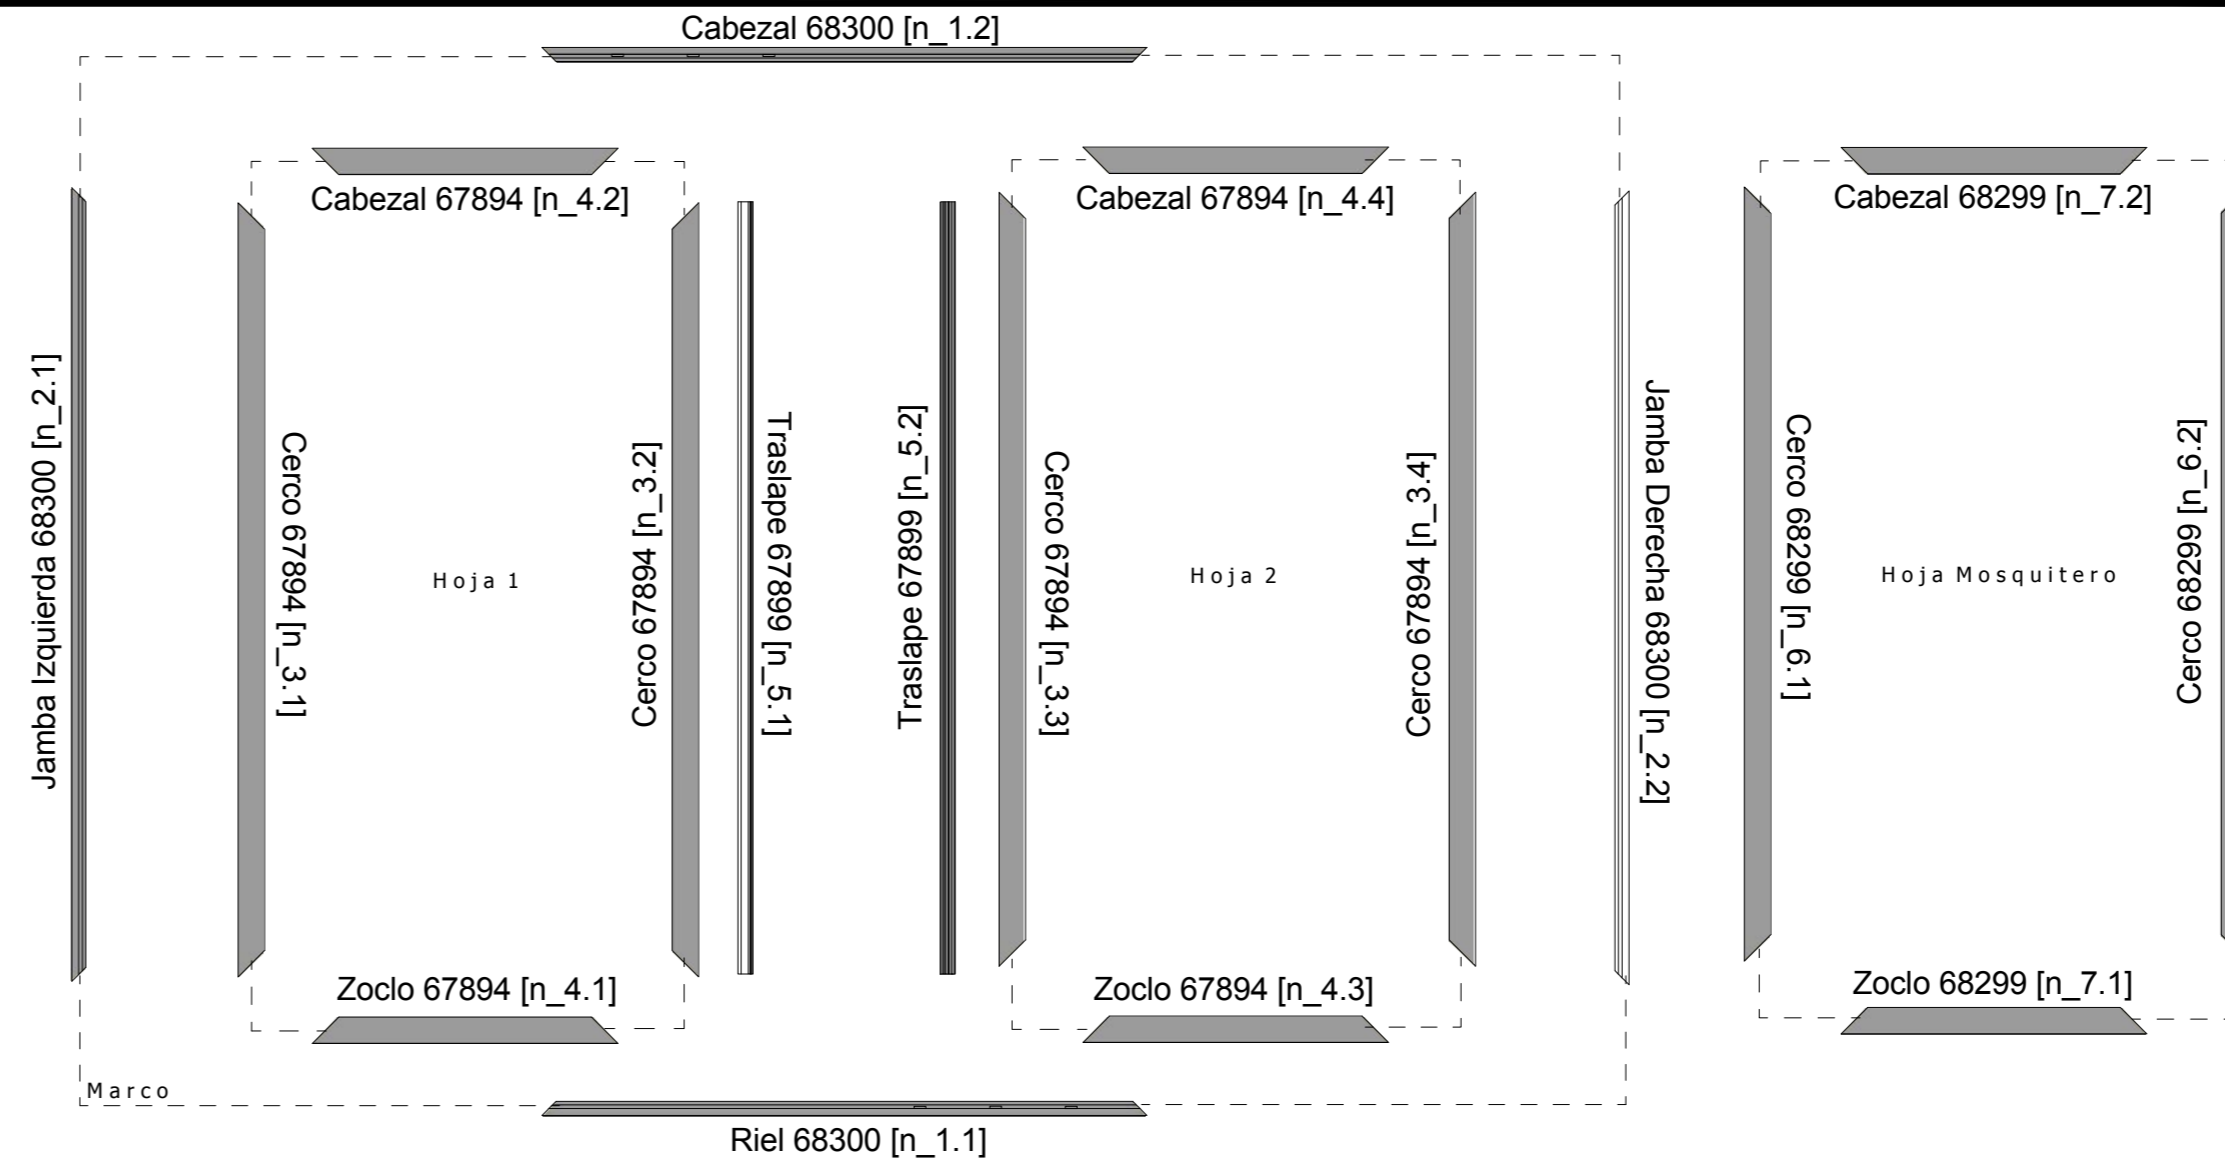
Cabezal 68300 [n_1.2]

Cabezal 67894 [n_4.2]

Cabezal 67894 [n_4.4]

Cabezal 68299 [n_7.2]

Jamba Izquierda 68300 [n_2.1]

Cerco 67894 [n_3.1]

Hoja 1

Cerco 67894 [n_3.2]

Traslape 67899 [n_5.1]

Traslape 67899 [n_5.2]

Cerco 67894 [n_3.3]

Hoja 2

Cerco 67894 [n_3.4]

Jamba Derecha 68300 [n_2.2]

Cerco 68299 [n_6.1]

Hoja Mosquitero

Cerco 68299 [n_6.2]

Zoclo 67894 [n_4.1]

Zoclo 67894 [n_4.3]

Zoclo 68299 [n_7.1]

Marco

Riel 68300 [n_1.1]